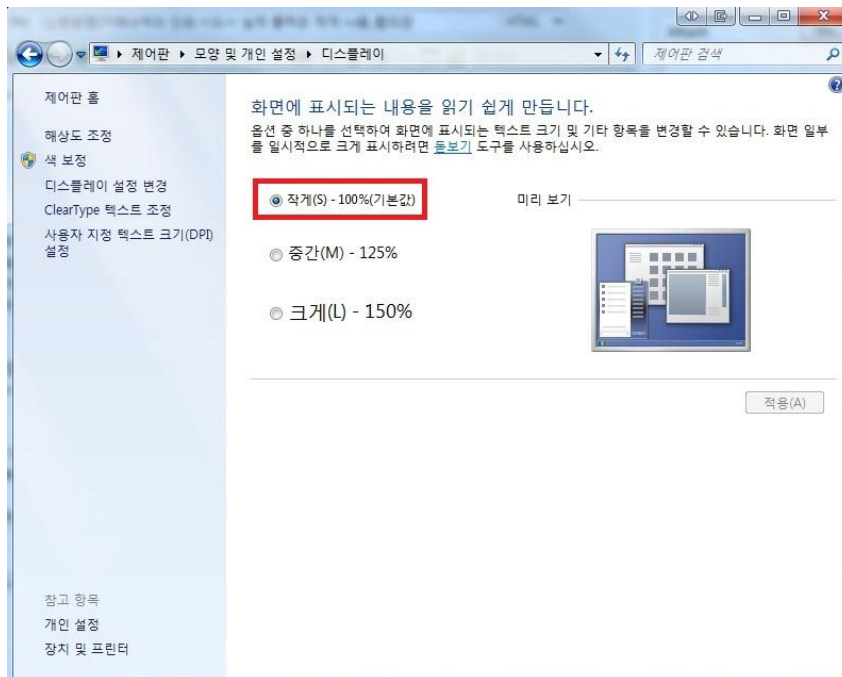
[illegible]

제어판 ▸ 모양 및 개인 설정 ▸ 디스플레이

제어판 검색

제어판 홈

해상도 조정

색 보정

디스플레이 설정 변경

ClearType 텍스트 조정

사용자 지정 텍스트 크기(DPI) 설정

화면에 표시되는 내용을 읽기 쉽게 만듭니다.

옵션 중 하나를 선택하여 화면에 표시되는 텍스트 크기 및 기타 항목을 변경할 수 있습니다. 화면 일부를 일시적으로 크게 표시하려면 돋보기 도구를 사용하십시오.

작게(S) - 100%(기본값)

미리 보기

중간(M) - 125%

크게(L) - 150%

적용(A)

참고 항목

개인 설정

장치 및 프린터